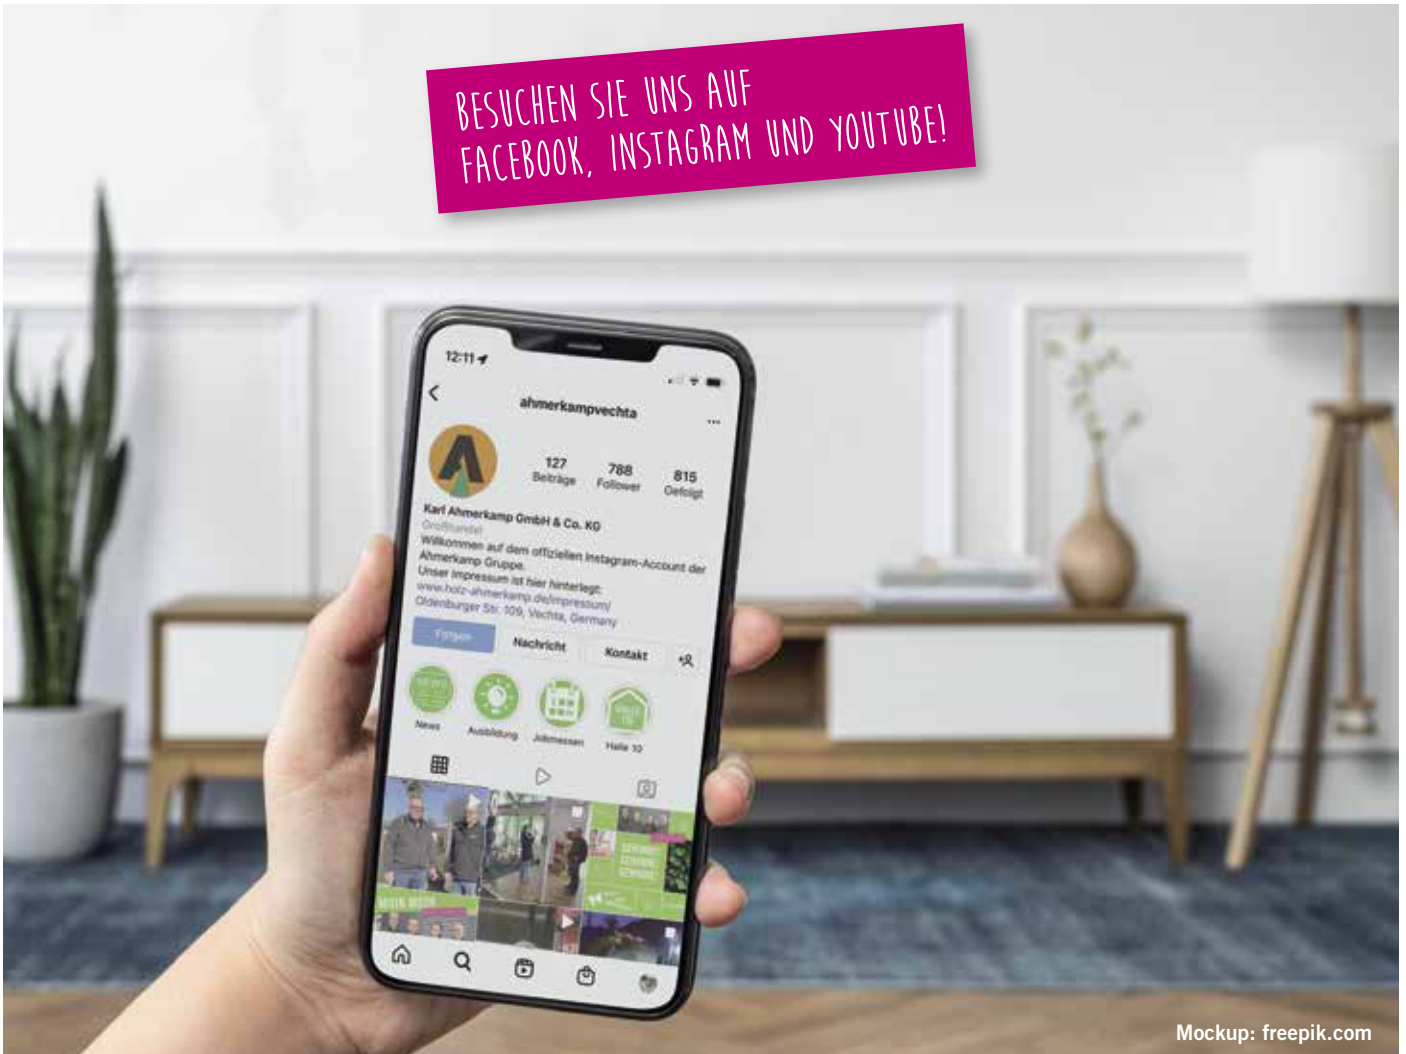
BESUCHEN SIE UNS AUF FACEBOOK, INSTAGRAM UND YOUTUBE!

12:11

ahmerkampvechta

127 Beiträge
788 Follower
815 Gefolgt

Karl Ahmerkamp GmbH & Co. KG
Großhandel
Willkommen auf dem offiziellen Instagram-Account der Ahmerkamp Gruppe.
Unser Impressum ist hier hinterlegt:
www.holz-ahmerkamp.de/impressum/
Oldenburger Str. 109, Vechta, Germany

Folgen
Nachricht
Kontakt

News
Ausbildung
Jobmessen
Halle 10

Mockup: freepik.com